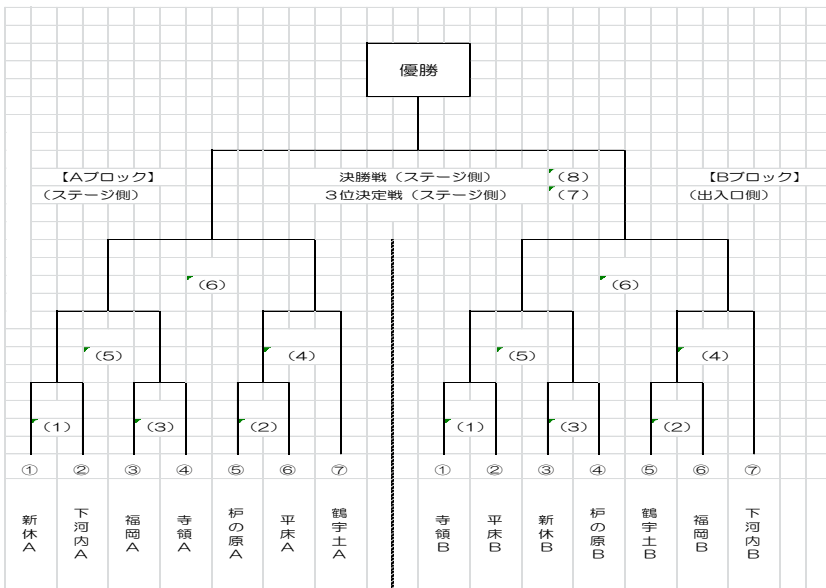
優勝

【Aブロック】
（ステージ側）

決勝戦（ステージ側）（8）
3位決定戦（ステージ側）（7）

【Bブロック】
（出入口側）

（6）
（5）
（4）
（1）
（3）
（2）

①
②
③
④
⑤
⑥
⑦

新休A
下河内A
福岡A
寺領A
栃の原A
平床A
鶴宇土A

（6）
（5）
（4）
（1）
（3）
（2）

①
②
③
④
⑤
⑥
⑦

寺領B
平床B
新休B
栃の原B
鶴宇土B
福岡B
下河内B